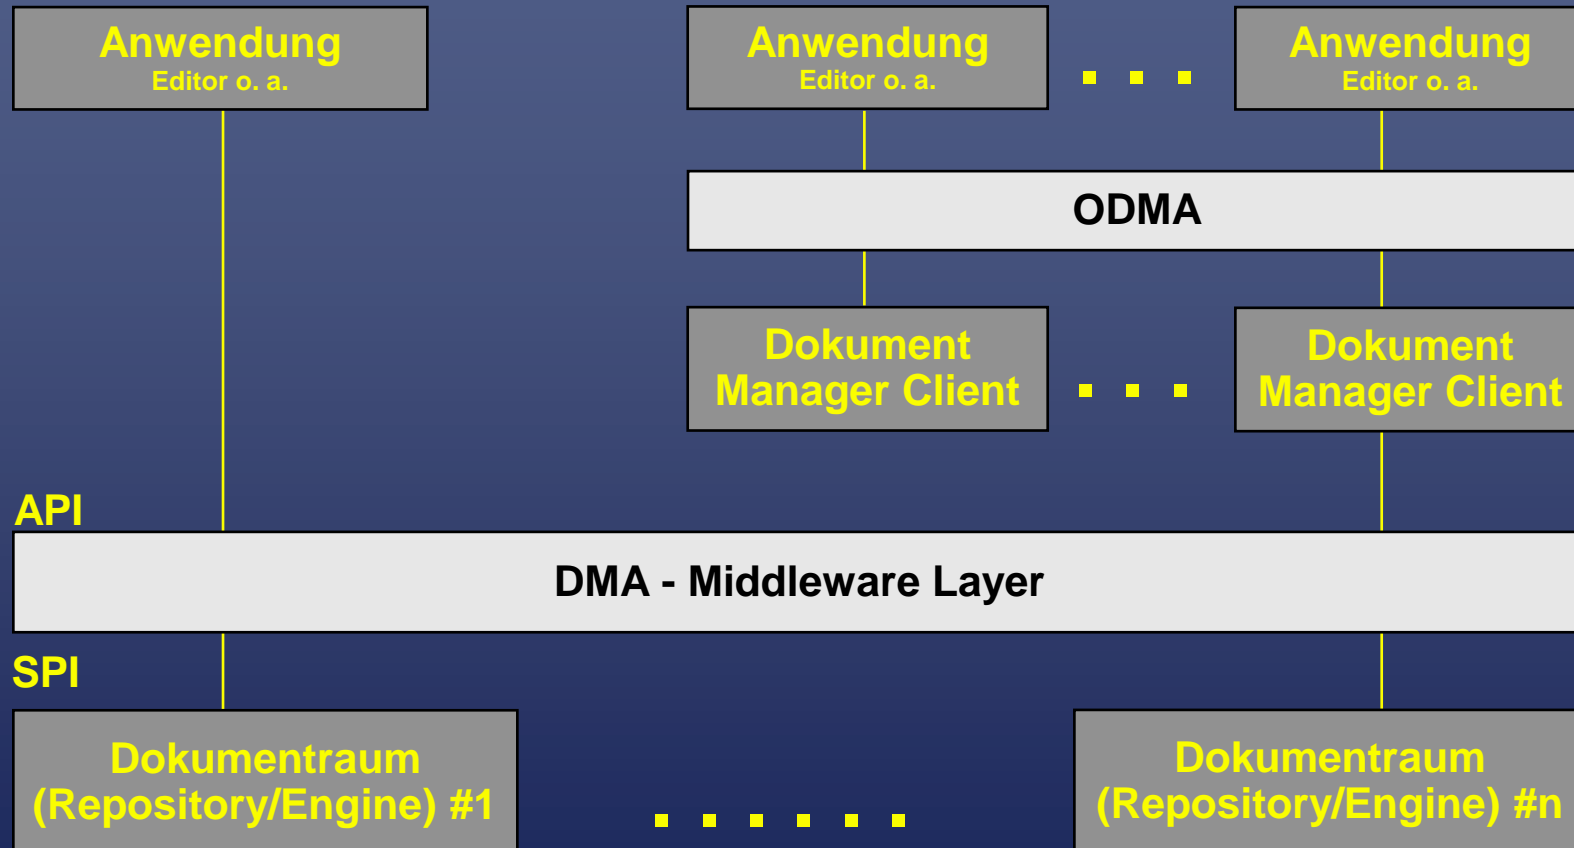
Anwendung
Editor o. a.

Anwendung
Editor o. a.

Anwendung
Editor o. a.

ODMA

Dokument Manager Client

Dokument Manager Client

API

DMA - Middleware Layer

SPI

Dokumentraum (Repository/Engine) #1

Dokumentraum (Repository/Engine) #n